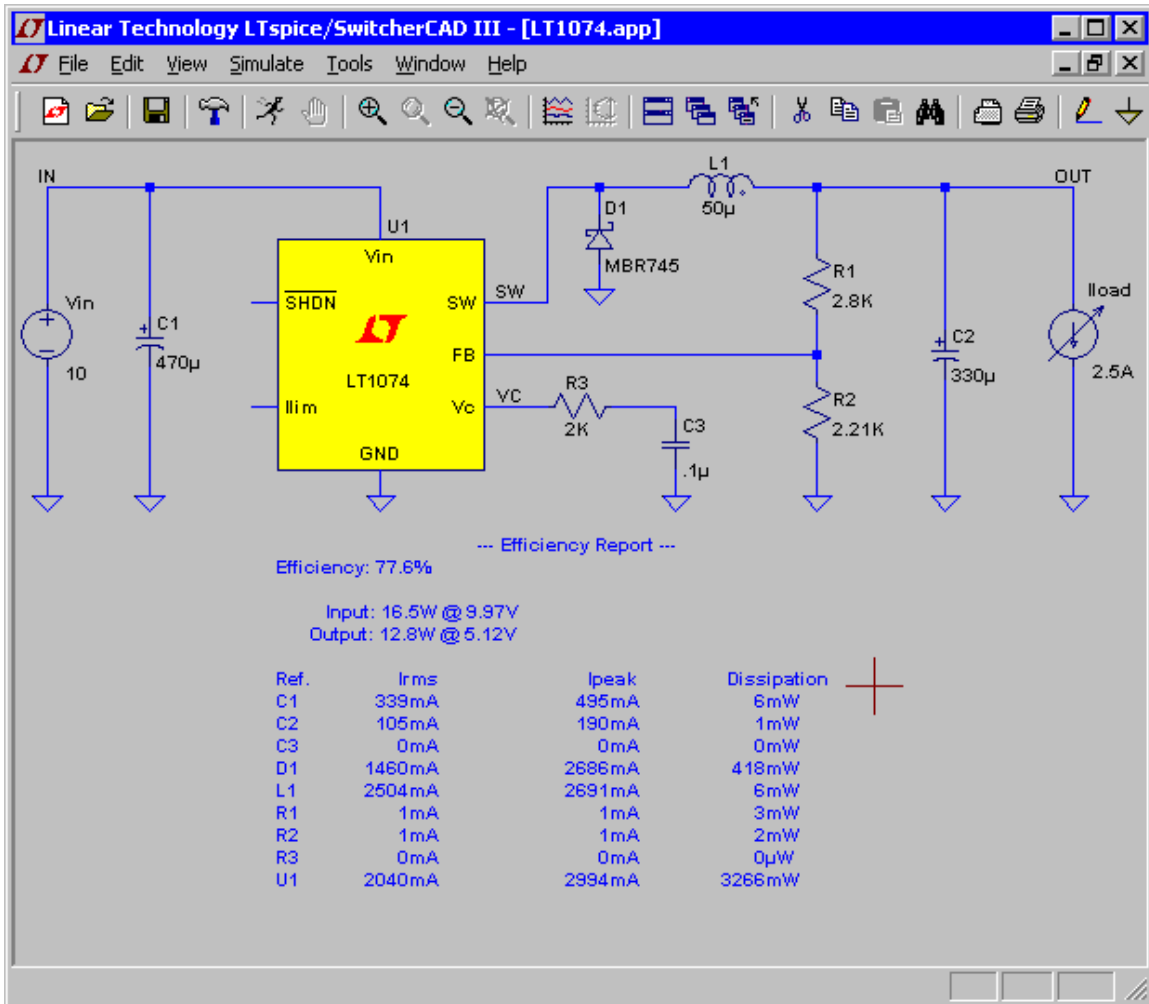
Linear Technology LTspice/SwitcherCAD III - [LT1074.app]

File Edit View Simulate Tools Window Help

IN
U1
Vin
Vin
10
C1
470µ
$\overline{SHDN}$
Ilim
SW
FB
Vc
LT1074
GND
SW
VC
D1
MBR745
L1
50µ
R1
2.8K
R2
2.21K
R3
2K
C3
.1µ
C2
330µ
OUT
Iload
2.5A

--- Efficiency Report ---
Efficiency: 77.6%

Input: 16.5W @ 9.97V
Output: 12.8W @ 5.12V

| Ref. | Irms | Ipeak | Dissipation |
|---|---|---|---|
| C1 | 339mA | 495mA | 6mW |
| C2 | 105mA | 190mA | 1mW |
| C3 | 0mA | 0mA | 0mW |
| D1 | 1460mA | 2686mA | 418mW |
| L1 | 2504mA | 2691mA | 6mW |
| R1 | 1mA | 1mA | 3mW |
| R2 | 1mA | 1mA | 2mW |
| R3 | 0mA | 0mA | 0µW |
| U1 | 2040mA | 2994mA | 3266mW |